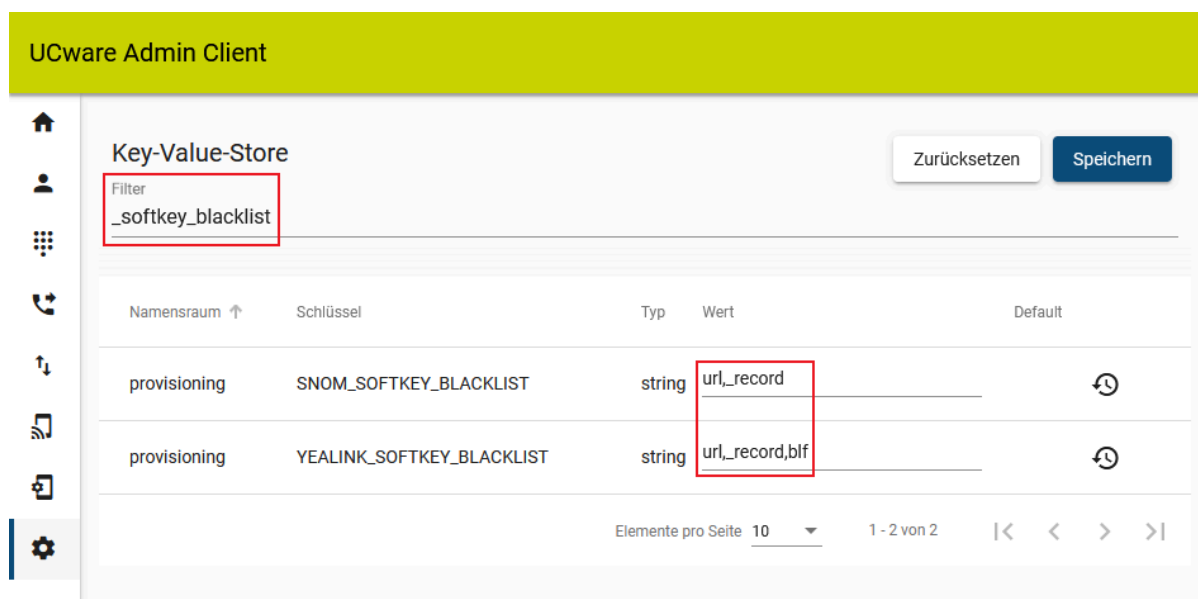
UCware Admin Client

Key-Value-Store

Zurücksetzen

Speichern

Filter
_softkey_blacklist

| Namensraum ↑ | Schlüssel | Typ | Wert | Default |
|---|---|---|---|---|
| provisioning | SNOM_SOFTKEY_BLACKLIST | string | url,_record | |
| provisioning | YEALINK_SOFTKEY_BLACKLIST | string | url,_record,blf | |

Elemente pro Seite 10

1 - 2 von 2